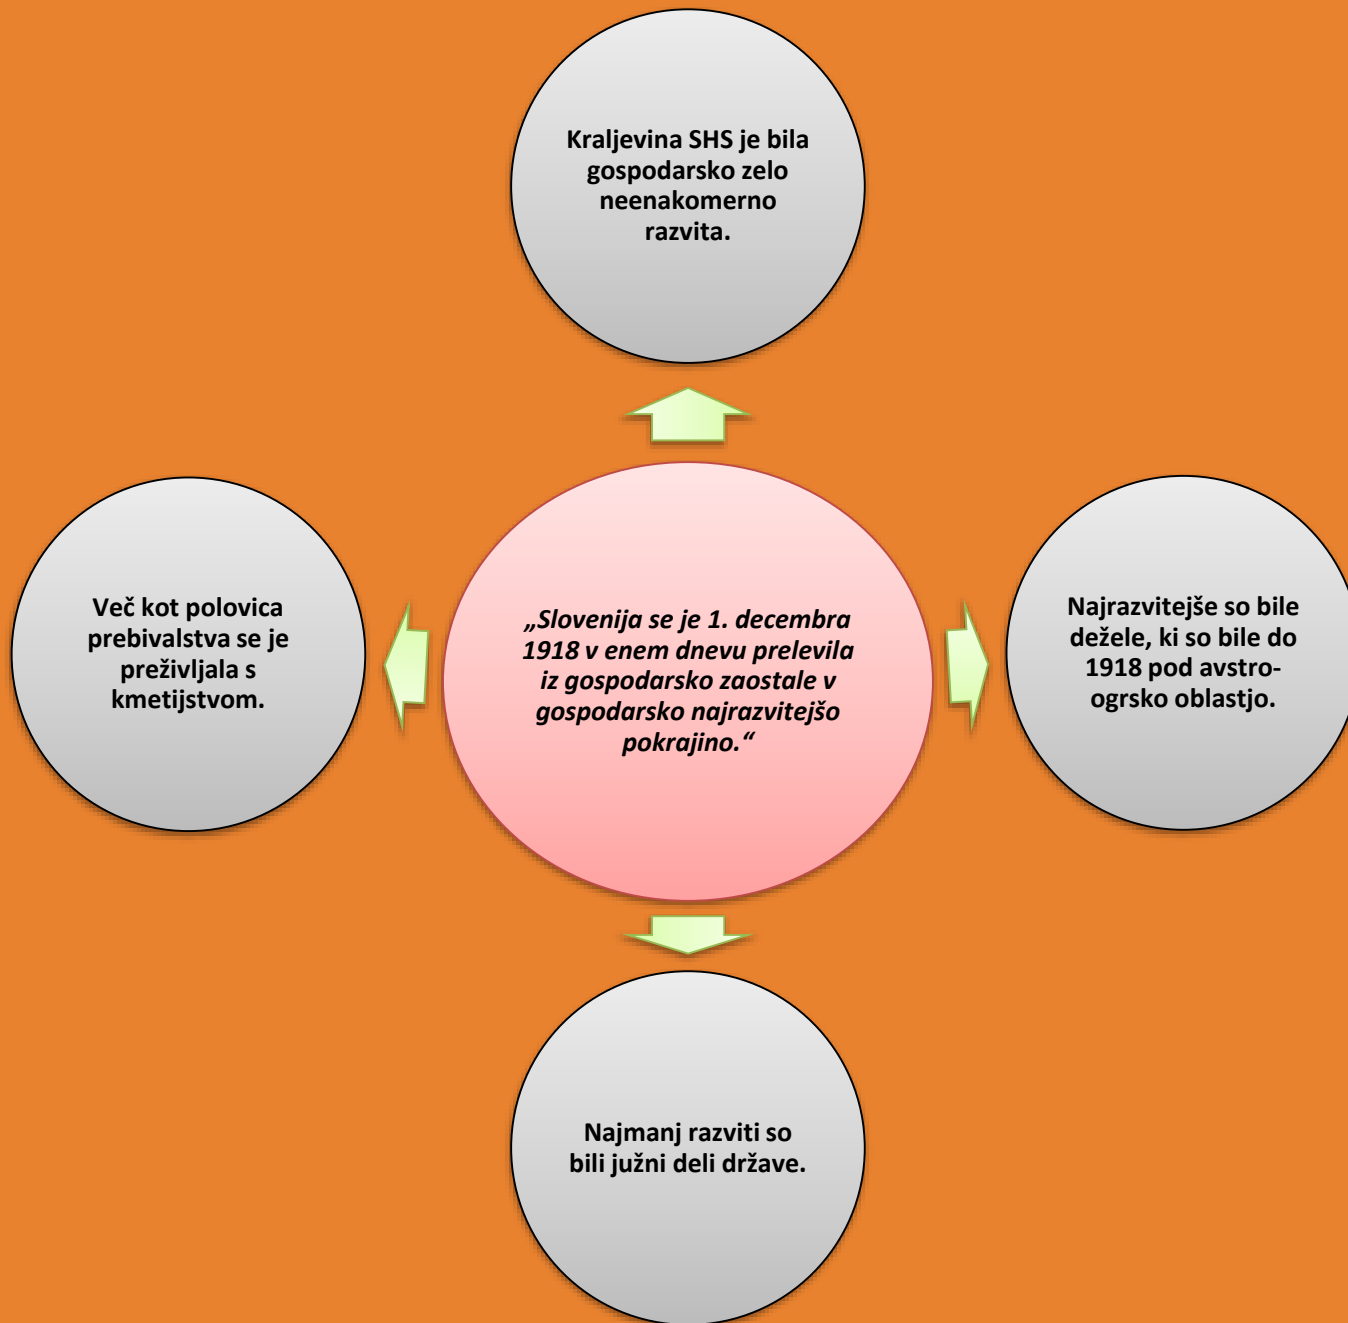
Kraljevina SHS je bila gospodarsko zelo neenakomerno razvita.

Več kot polovica prebivalstva se je preživljala s kmetijstvom.

„Slovenija se je 1. decembra 1918 v enem dnevu prelevila iz gospodarsko zaostale v gospodarsko najrazvitejšo pokrajino.“

Najrazvitejše so bile dežele, ki so bile do 1918 pod avstro-ogrsko oblastjo.

Najmanj razviti so bili južni deli države.